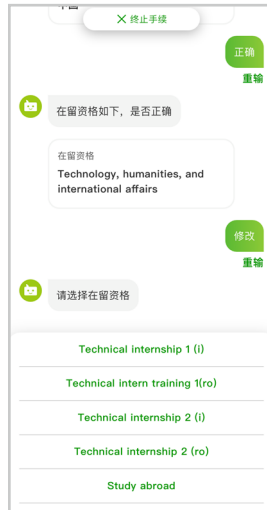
终止手续

正确

重输

在留资格如下，是否正确

在留资格

Technology, humanities, and international affairs

修改

重输

请选择在留资格

Technical internship 1 (i)

Technical intern training 1(ro)

Technical internship 2 (i)

Technical internship 2 (ro)

Study abroad